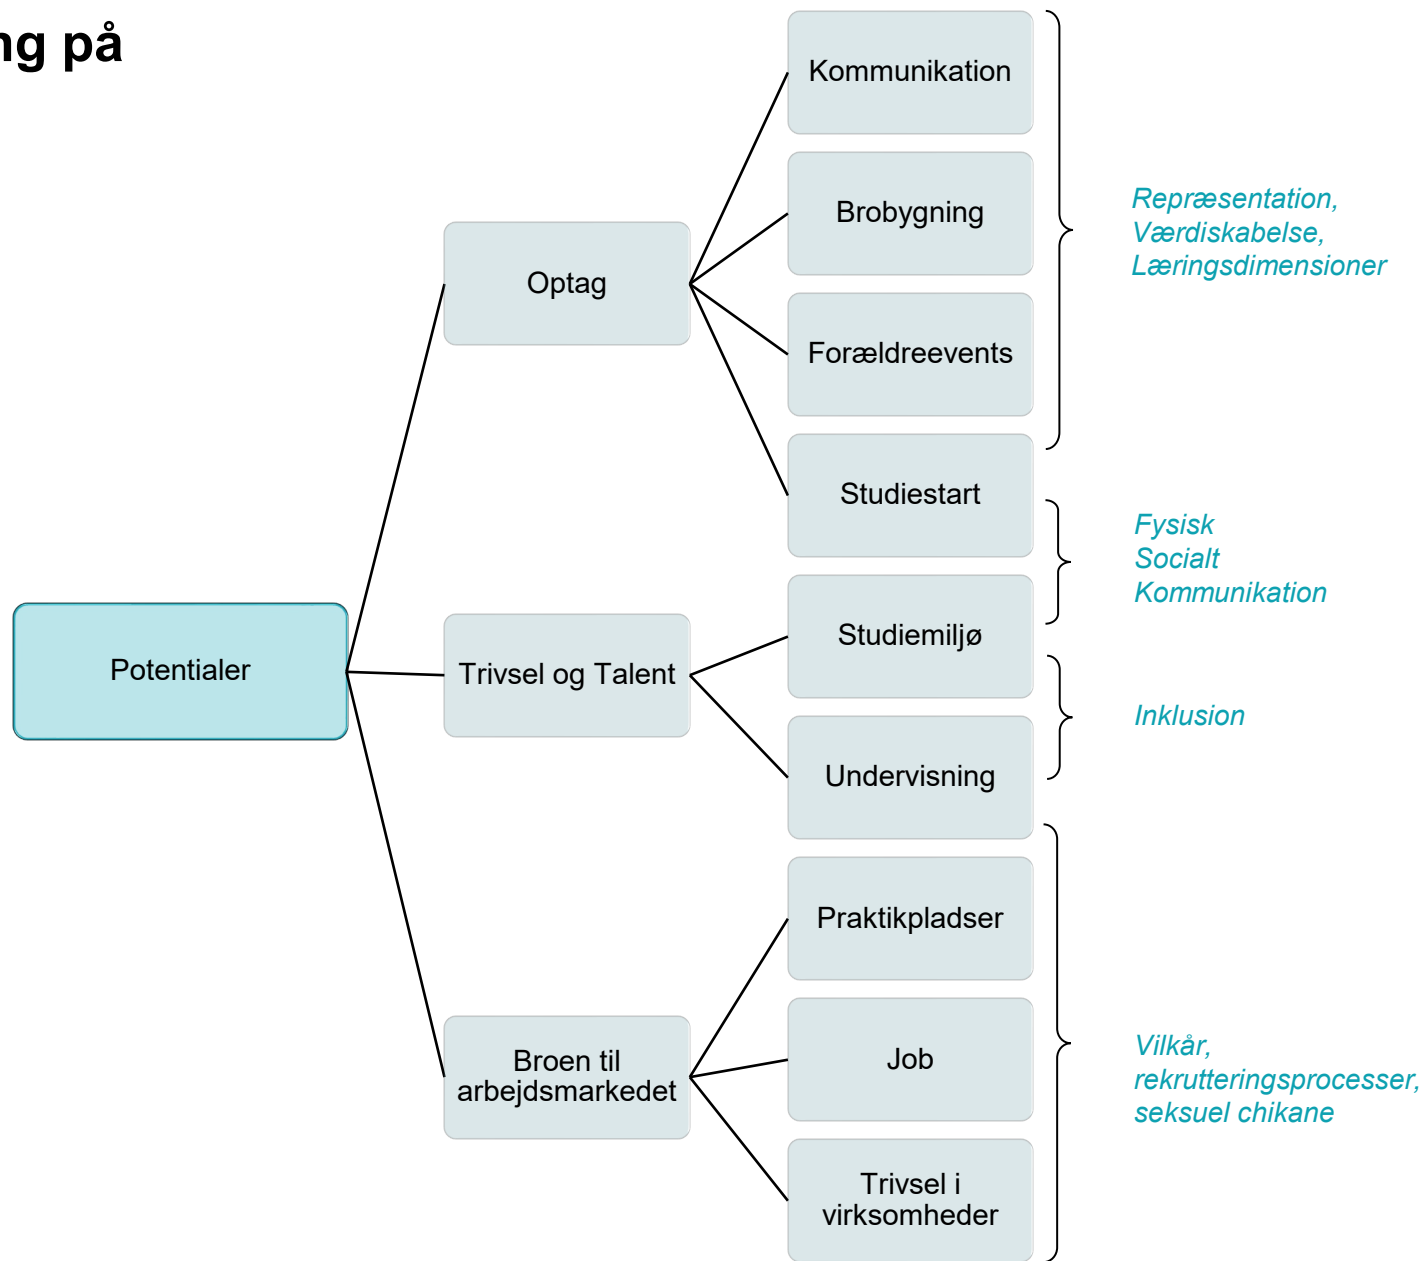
ng på

Potentialer

Optag

Trivsel og Talent

Broen til arbejdsmarkedet

Kommunikation

Brobygning

Forældreevents

Studiestart

Studiemiljø

Undervisning

Praktikpladser

Job

Trivsel i virksomheder

Repræsentation, Værdiskabelse, Læringsdimensioner

Fysisk
Socialt
Kommunikation

Inklusion

Vilkår, rekrutteringsprocesser, seksuel chikane